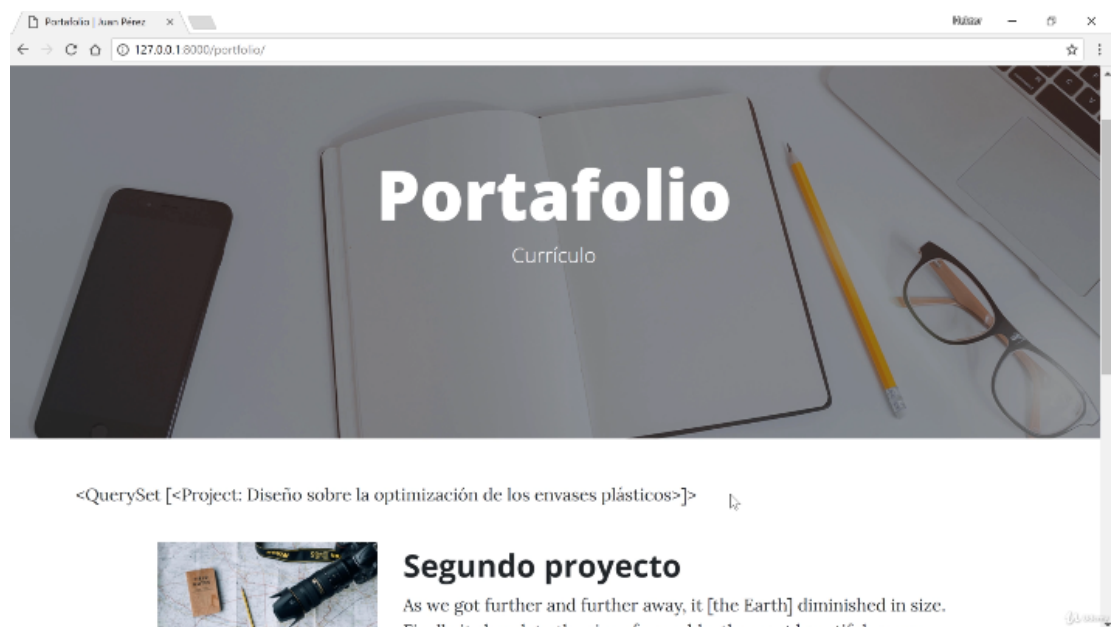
Portafolio | Juan Pérez ×

Pulsar

127.0.0.1:8000/portfolio/

Portafolio

Currículo

<QuerySet [<Project: Diseño sobre la optimización de los envases plásticos>]>

Segundo proyecto

As we got further and further away, it [the Earth] diminished in size.

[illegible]